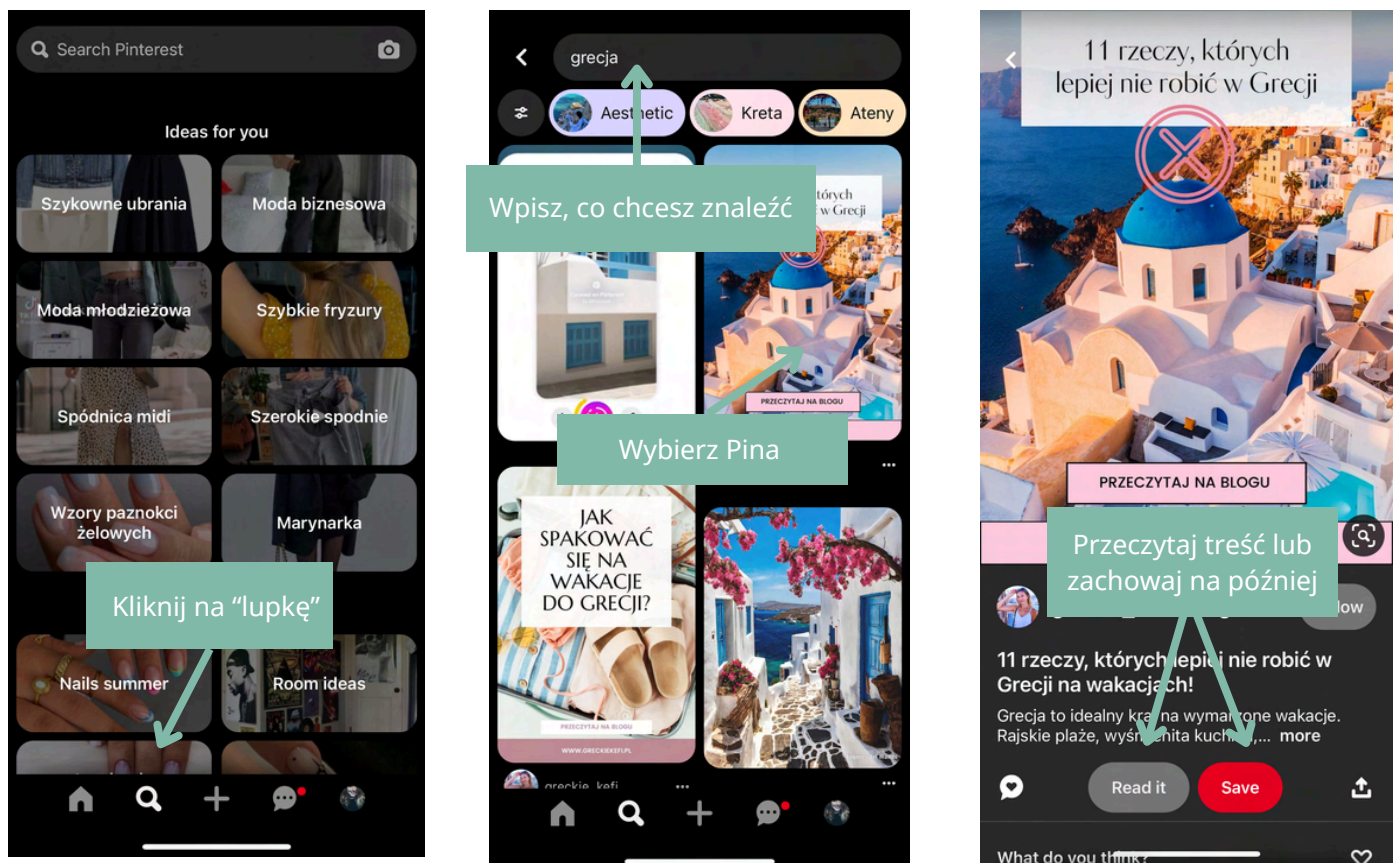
Search Pinterest

Ideas for you

Szykowne ubrania

Moda biznesowa

Moda młodzieżowa

Szybkie fryzury

Spódnica midi

Szerokie spodnie

Wzory paznokci żelowych

Marynarka

Kliknij na “lupkę”

Nails summer

Room ideas

grecja

Aesthetic

Kreta

Ateny

Wpisz, co chcesz znaleźć

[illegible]tórych w Grecji

PRZECZYTAJ NA BLOGU

Wybierz Pina

JAK SPAKOWAĆ SIĘ NA WAKACJE DO GRECJI?

PRZECZYTAJ NA BLOGU

WWW.GRECKIEKEFI.PL

greckie_kefi

11 rzeczy, których lepiej nie robić w Grecji

PRZECZYTAJ NA BLOGU

Przeczytaj treść lub zachowaj na później

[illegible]low

11 rzeczy, których lepi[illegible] nie robić w Grecji na wakacj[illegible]ch!

Grecja to idealny kr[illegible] na wymar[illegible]one wakacje. Rajskie plaże, wyśm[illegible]nita kuch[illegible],... more

Read it

Save

What do you think?